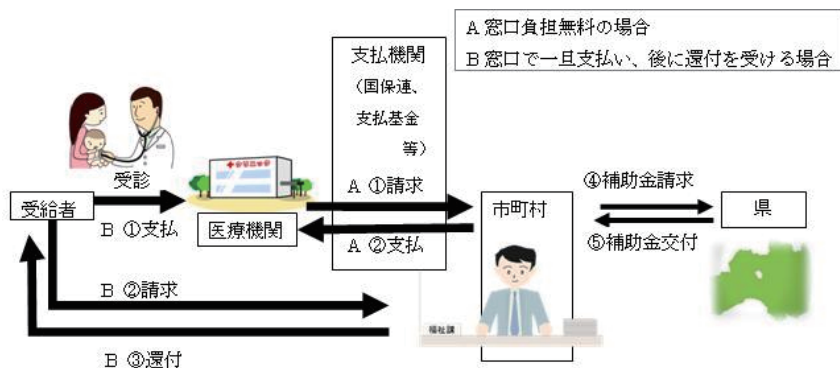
A 窓口負担無料の場合
B 窓口で一旦支払い、後に還付を受ける場合

支払機関
（国保連、支払基金 等）

受診

受給者

B ①支払

医療機関

A ①請求

A ②支払

市町村

④補助金請求

⑤補助金交付

県

B ②請求

B ③還付

福祉課